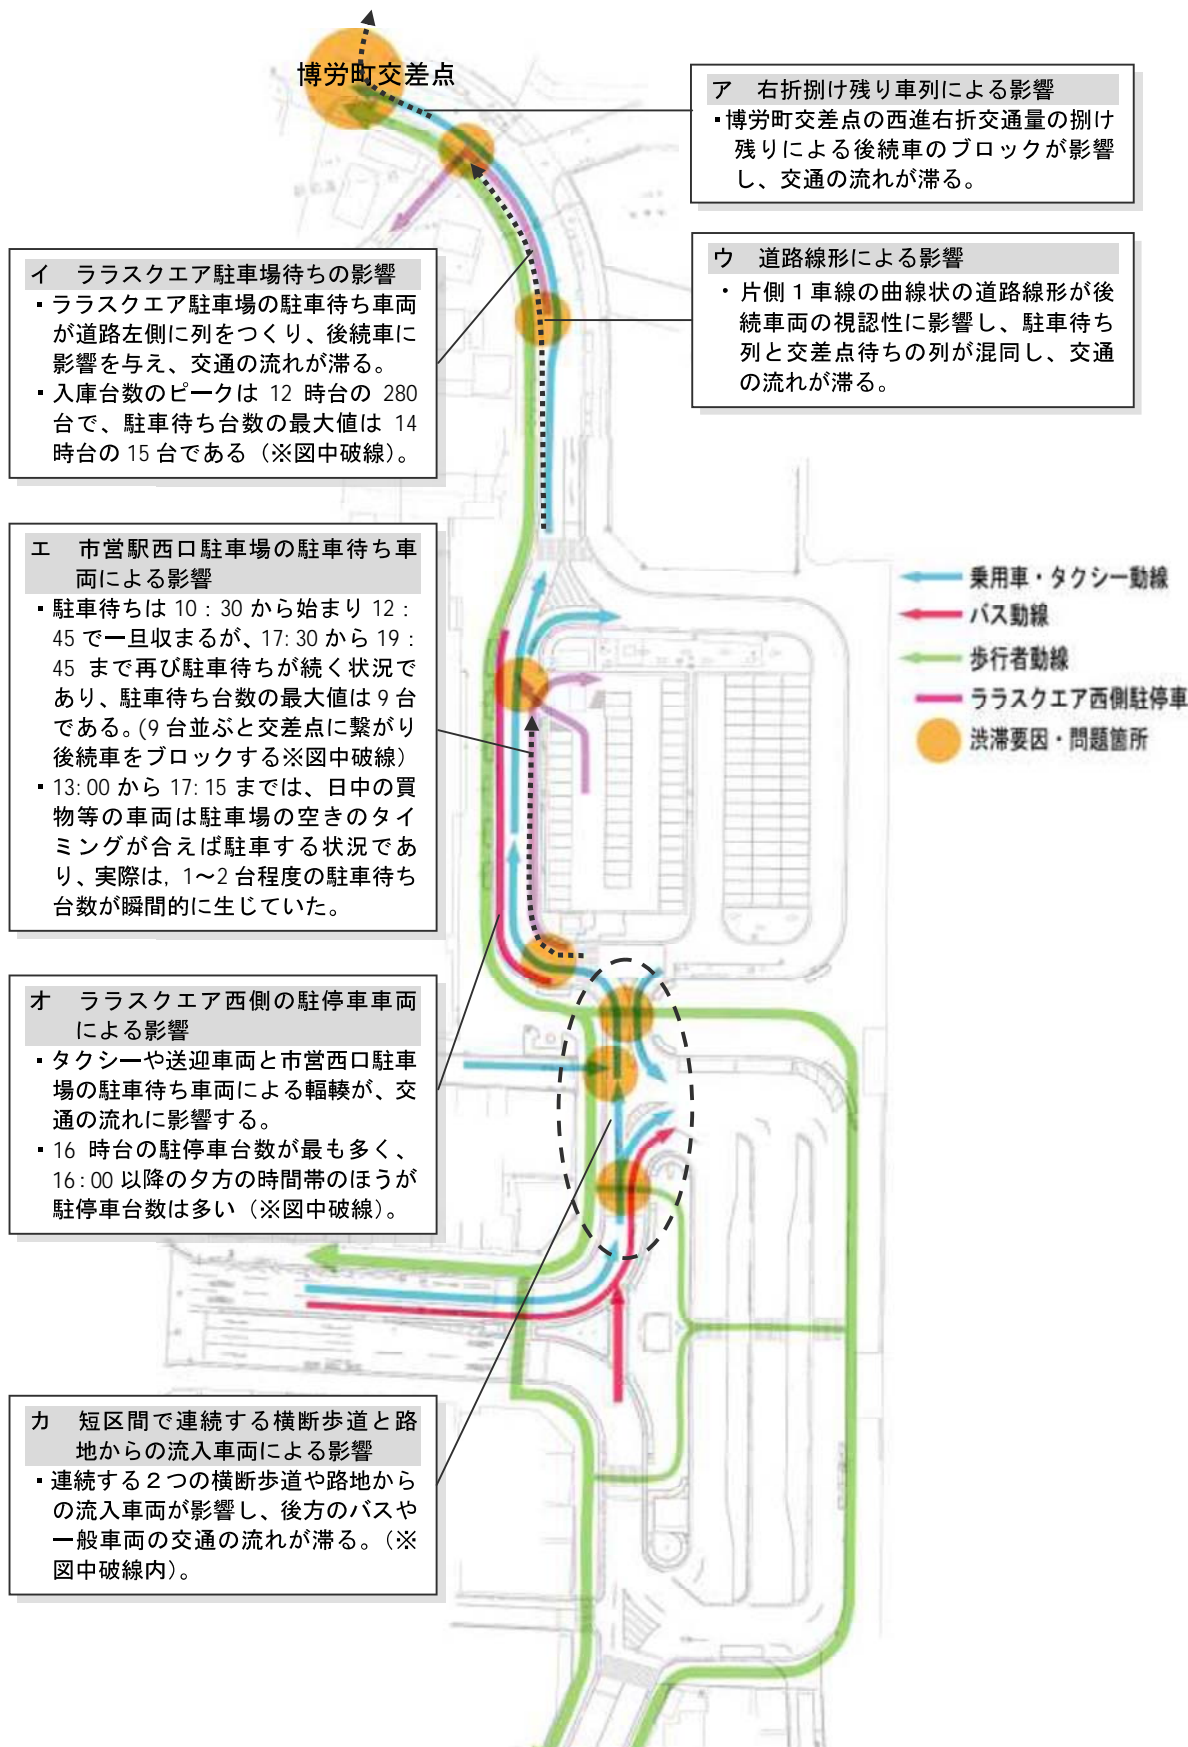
博労町交差点

ア　右折捌け残り車列による影響
▪博労町交差点の西進右折交通量の捌け残りによる後続車のブロックが影響し、交通の流れが滞る。

イ　ララスクエア駐車場待ちの影響
▪ララスクエア駐車場の駐車待ち車両が道路左側に列をつくり、後続車に影響を与え、交通の流れが滞る。
▪入庫台数のピークは 12 時台の 280 台で、駐車待ち台数の最大値は 14 時台の 15 台である（※図中破線）。

ウ　道路線形による影響
・片側１車線の曲線状の道路線形が後続車両の視認性に影響し、駐車待ち列と交差点待ちの列が混同し、交通の流れが滞る。

エ　市営駅西口駐車場の駐車待ち車両による影響
▪駐車待ちは 10：30 から始まり 12：45 で一旦収まるが、17: 30 から 19：45 まで再び駐車待ちが続く状況であり、駐車待ち台数の最大値は 9 台である。(9 台並ぶと交差点に繋がり後続車をブロックする※図中破線）
▪13: 00 から 17: 15 までは、日中の買物等の車両は駐車場の空きのタイミングが合えば駐車する状況であり、実際は, 1～2 台程度の駐車待ち台数が瞬間的に生じていた。

乗用車・タクシー動線
バス動線
歩行者動線
ララスクエア西側駐停車
渋滞要因・問題箇所

オ　ララスクエア西側の駐停車車両による影響
▪タクシーや送迎車両と市営西口駐車場の駐車待ち車両による輻輳が、交通の流れに影響する。
▪16 時台の駐停車台数が最も多く、16: 00 以降の夕方の時間帯のほうが駐停車台数は多い（※図中破線）。

カ　短区間で連続する横断歩道と路地からの流入車両による影響
▪連続する２つの横断歩道や路地からの流入車両が影響し、後方のバスや一般車両の交通の流れが滞る。（※図中破線内）。